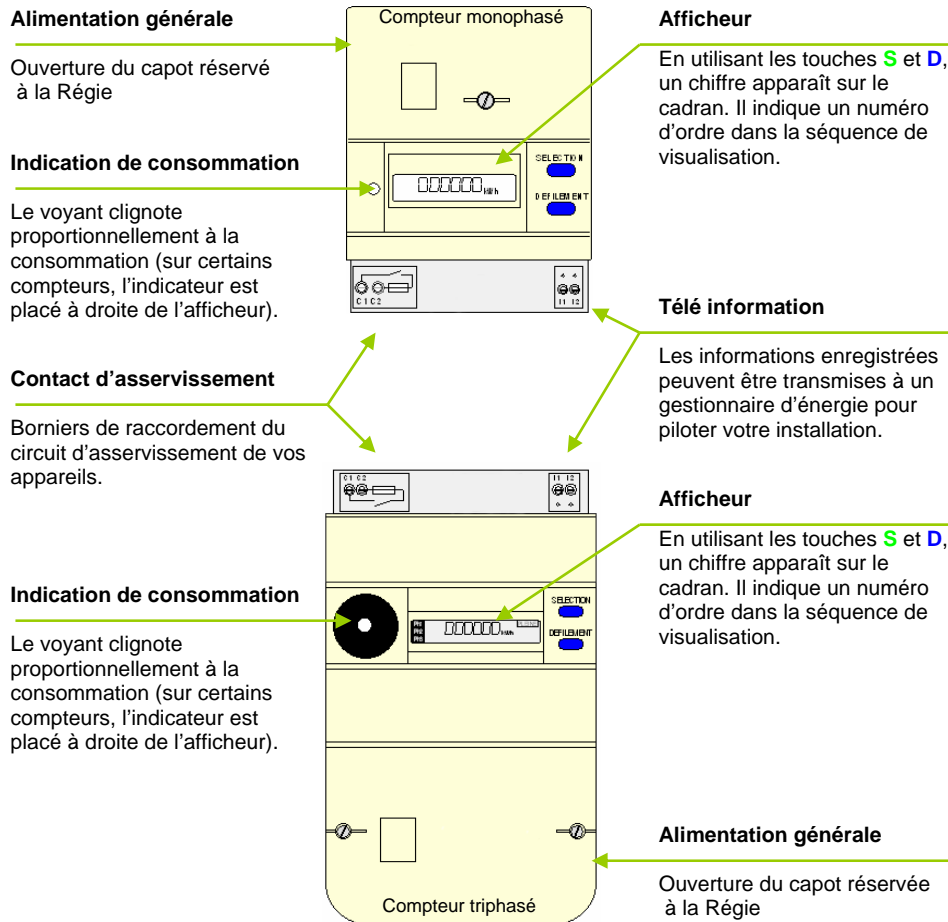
Alimentation générale

Ouverture du capot réservé à la Régie

Indication de consommation

Le voyant clignote proportionnellement à la consommation (sur certains compteurs, l'indicateur est placé à droite de l'afficheur).

Contact d'asservissement

Borniers de raccordement du circuit d'asservissement de vos appareils.

Indication de consommation

Le voyant clignote proportionnellement à la consommation (sur certains compteurs, l'indicateur est placé à droite de l'afficheur).

Compteur monophasé

000000 kWh

SELECTION

DEFILEMENT

C1 C2

I1 I2

C1 C2

I1 I2

SELECTION

DEFILEMENT

000000 kWh

Compteur triphasé

Afficheur

En utilisant les touches S et D, un chiffre apparaît sur le cadran. Il indique un numéro d'ordre dans la séquence de visualisation.

Télé information

Les informations enregistrées peuvent être transmises à un gestionnaire d'énergie pour piloter votre installation.

Afficheur

En utilisant les touches S et D, un chiffre apparaît sur le cadran. Il indique un numéro d'ordre dans la séquence de visualisation.

Alimentation générale

Ouverture du capot réservée à la Régie